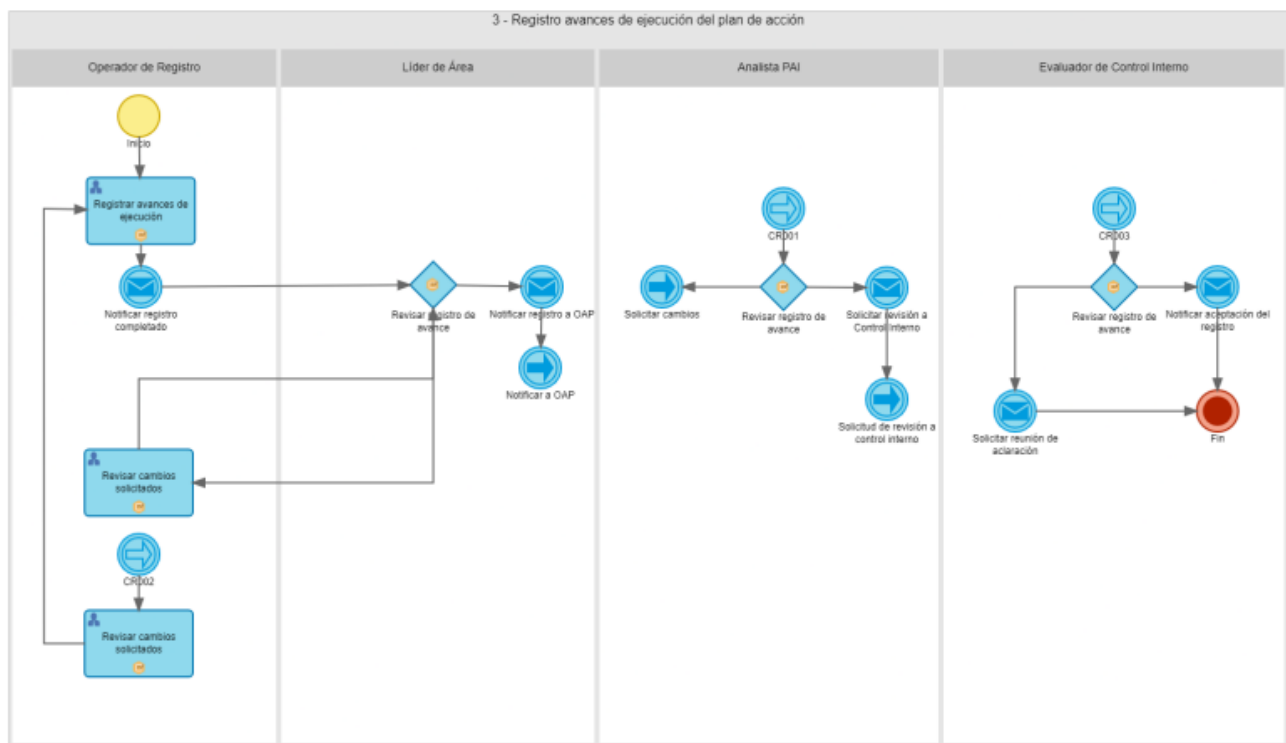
3 - Registro avances de ejecución del plan de acción

Operador de Registro

Inicio

Registrar avances de ejecución

Notificar registro completado

Revisar cambios solicitados

CR002

Revisar cambios solicitados

Líder de Área

Revisar registro de avance

Notificar registro a OAP

Notificar a OAP

Analista PAI

CR001

Solicitar cambios

Revisar registro de avance

Solicitar revisión a Control interno

Solicitud de revisión a control interno

Evaluador de Control Interno

CR003

Revisar registro de avance

Notificar aceptación del registro

Solicitar reunión de aclaración

Fin